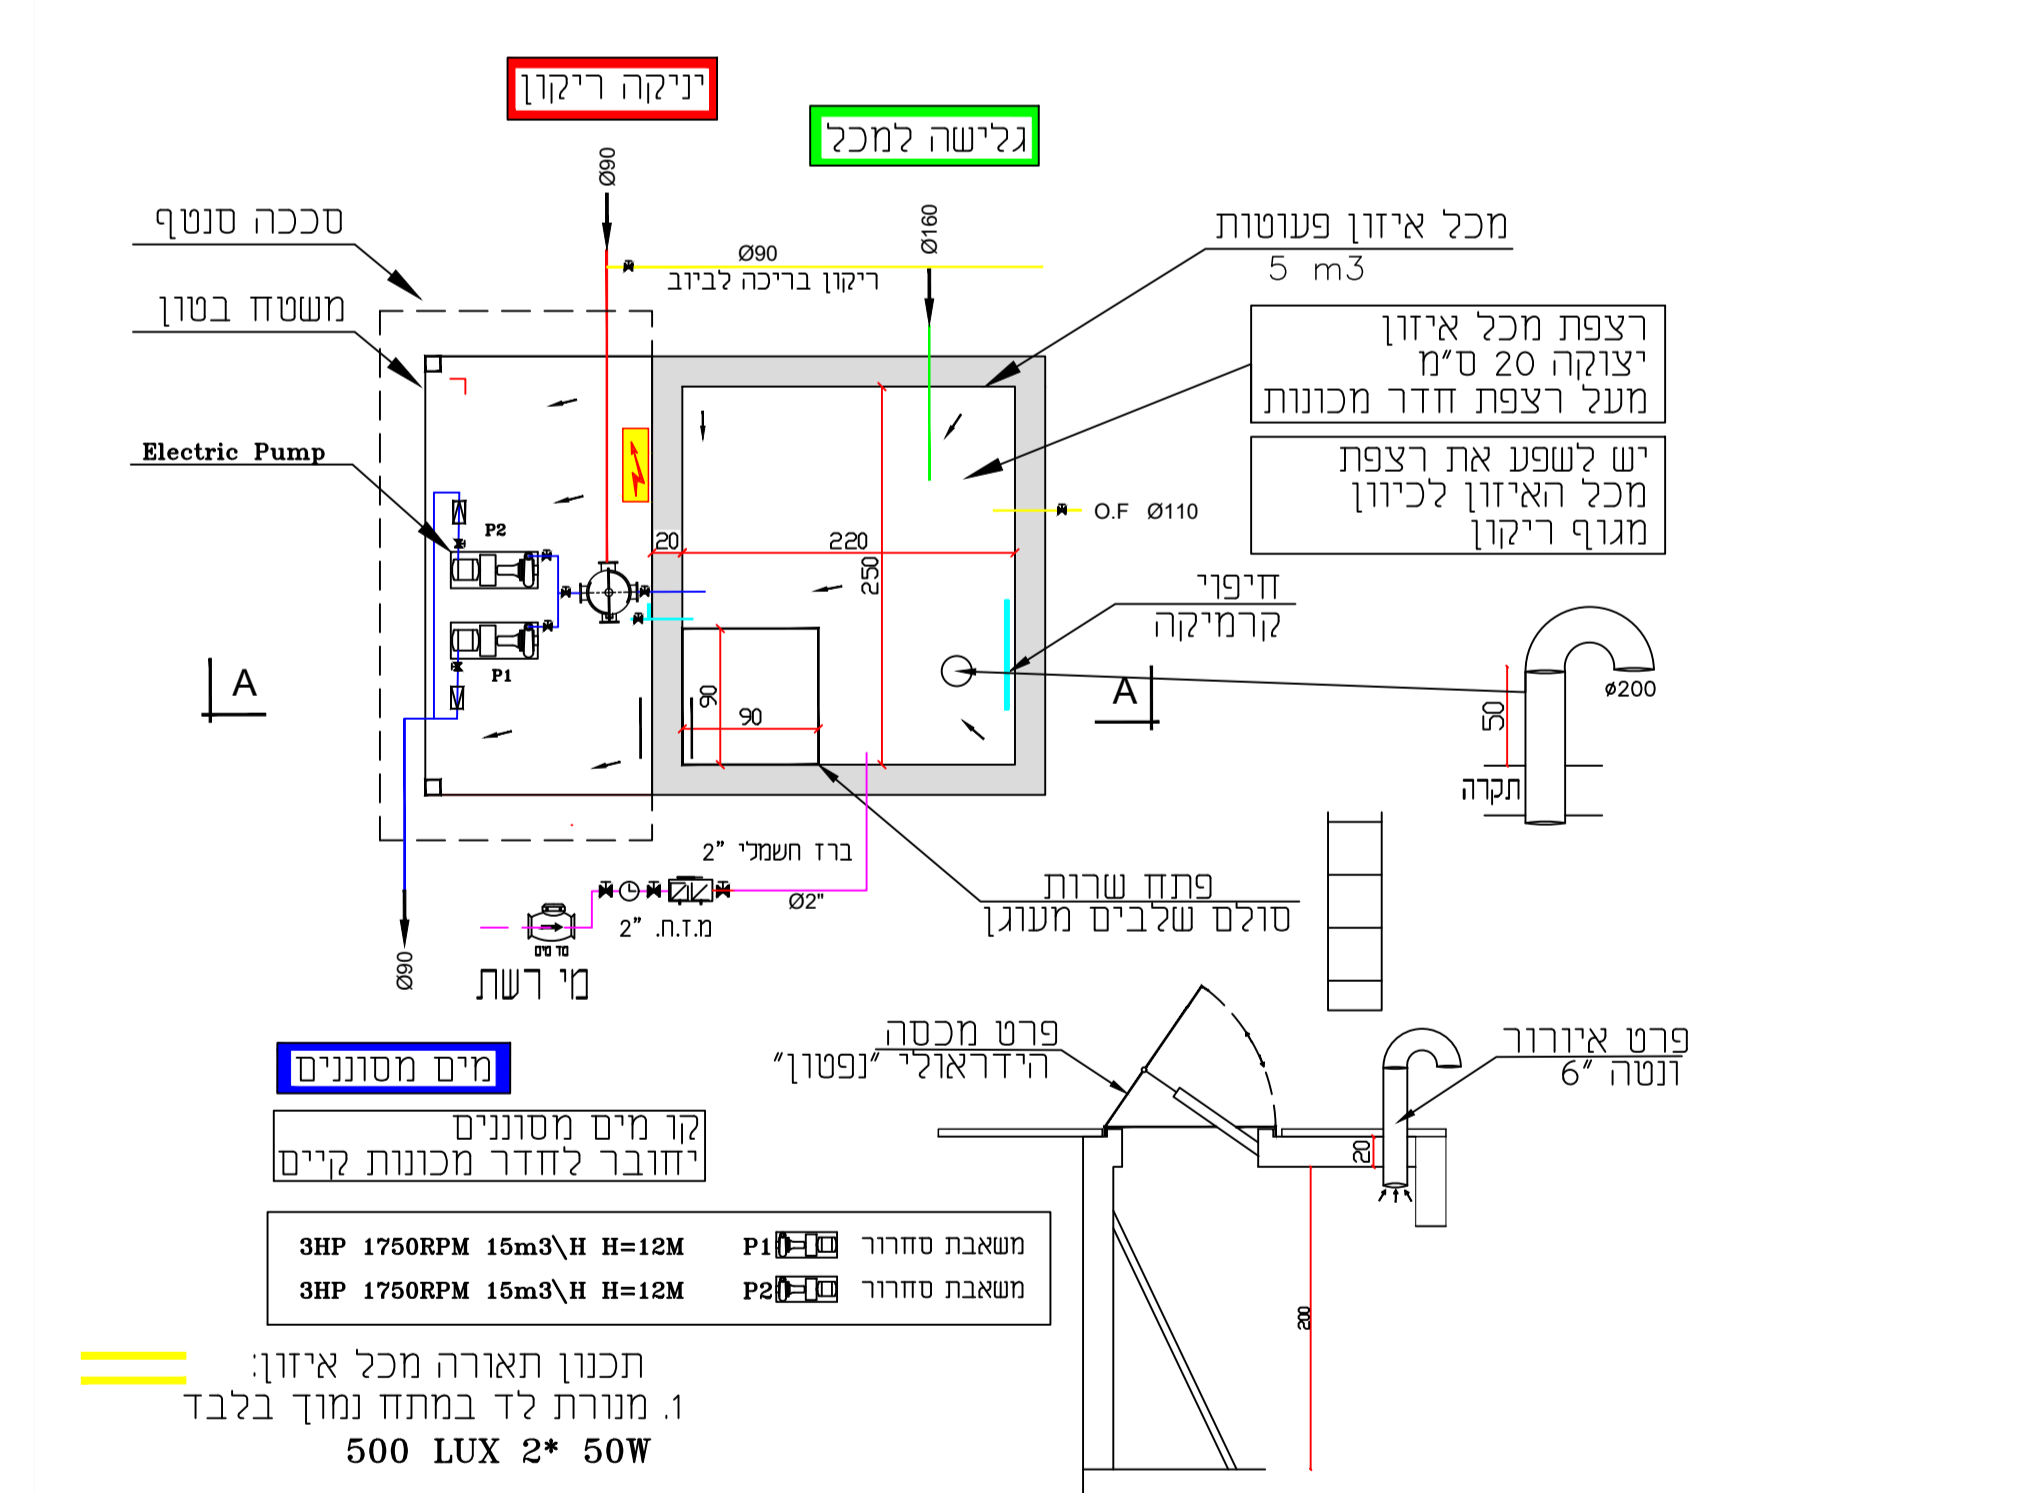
יניקה ריקון

גלישה למכל

סככה סנטף

משטח בטון

Electric Pump

Ø90

Ø90

ריקון בריכה לביוב

Ø160

מכל איזון פעוטות
5 m3

רצפת מכל איזון
יצוקה 20 ס"מ
מעל רצפת חדר מכונות

יש לשפע את רצפת
מכל האיזון לכיוון
מגוף ריקון

O.F Ø110

P2

P1

20

220

250

90

90

חיפוי
קרמיקה

A

A

Ø200

50

תקרה

2" ברז חשמלי

Ø2"

2" מ.ז.ח.

Ø90

מי רשת

פתח שרות
סולם שלבים מעוגן

פרט מכסה
הידראולי "נפטון"

פרט איוורור
ונטה "6

20

200

מים מסוננים

קו מים מסוננים
יחובר לחדר מכונות קיים

| | |
|---|---|
| 3HP 1750RPM 15m3\H H=12M | P1 משאבת סחרור |
| 3HP 1750RPM 15m3\H H=12M | P2 משאבת סחרור |

תכנון תאורה מכל איזון:
1. מנורת לד במתח נמוך בלבד
500 LUX 2* 50W